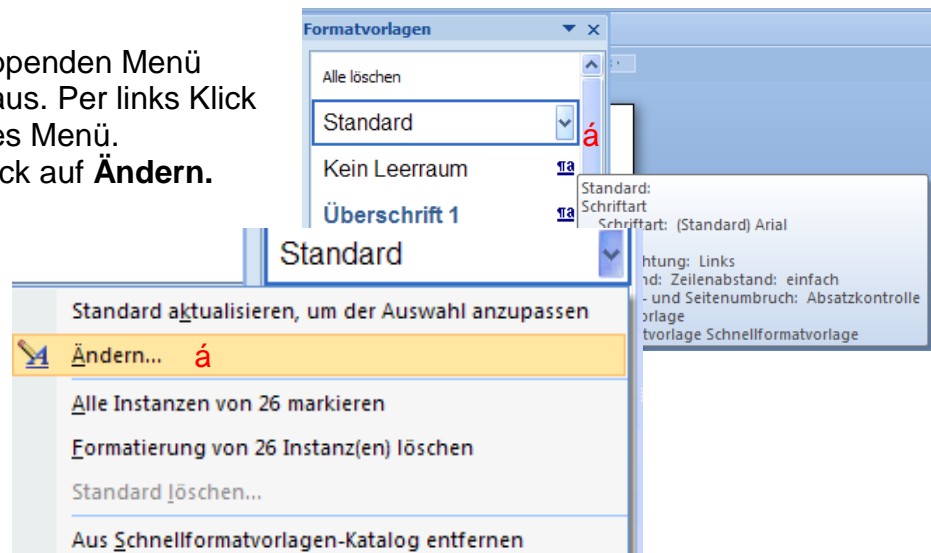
ppenden Menü aus. Per links Klick es Menü. ck auf **Ändern.**

Formatvorlagen

Alle löschen

Standard

á

Kein Leerraum

Überschrift 1

Standard:
Schriftart
Schriftart: (Standard) Arial

htung: Links
nd: Zeilenabstand: einfach
- und Seitenumbruch: Absatzkontrolle
orlage
tvorlage Schnellformatvorlage

Standard

Standard aktualisieren, um der Auswahl anzupassen

Ändern... á

Alle Instanzen von 26 markieren

Formatierung von 26 Instanz(en) löschen

Standard löschen...

Aus Schnellformatvorlagen-Katalog entfernen